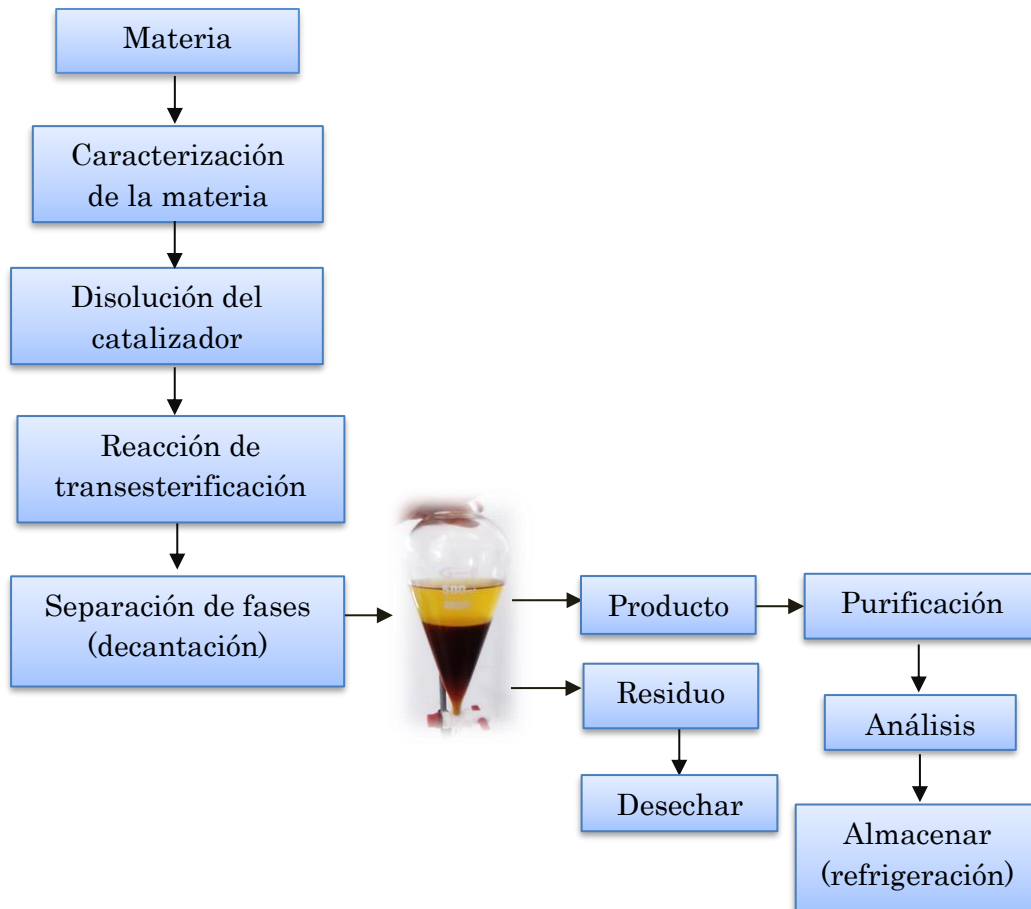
Materia

Caracterización de la materia

Disolución del catalizador

Reacción de transesterificación

Separación de fases (decantación)

Producto

Purificación

Residuo

Análisis

Desechar

Almacenar (refrigeración)